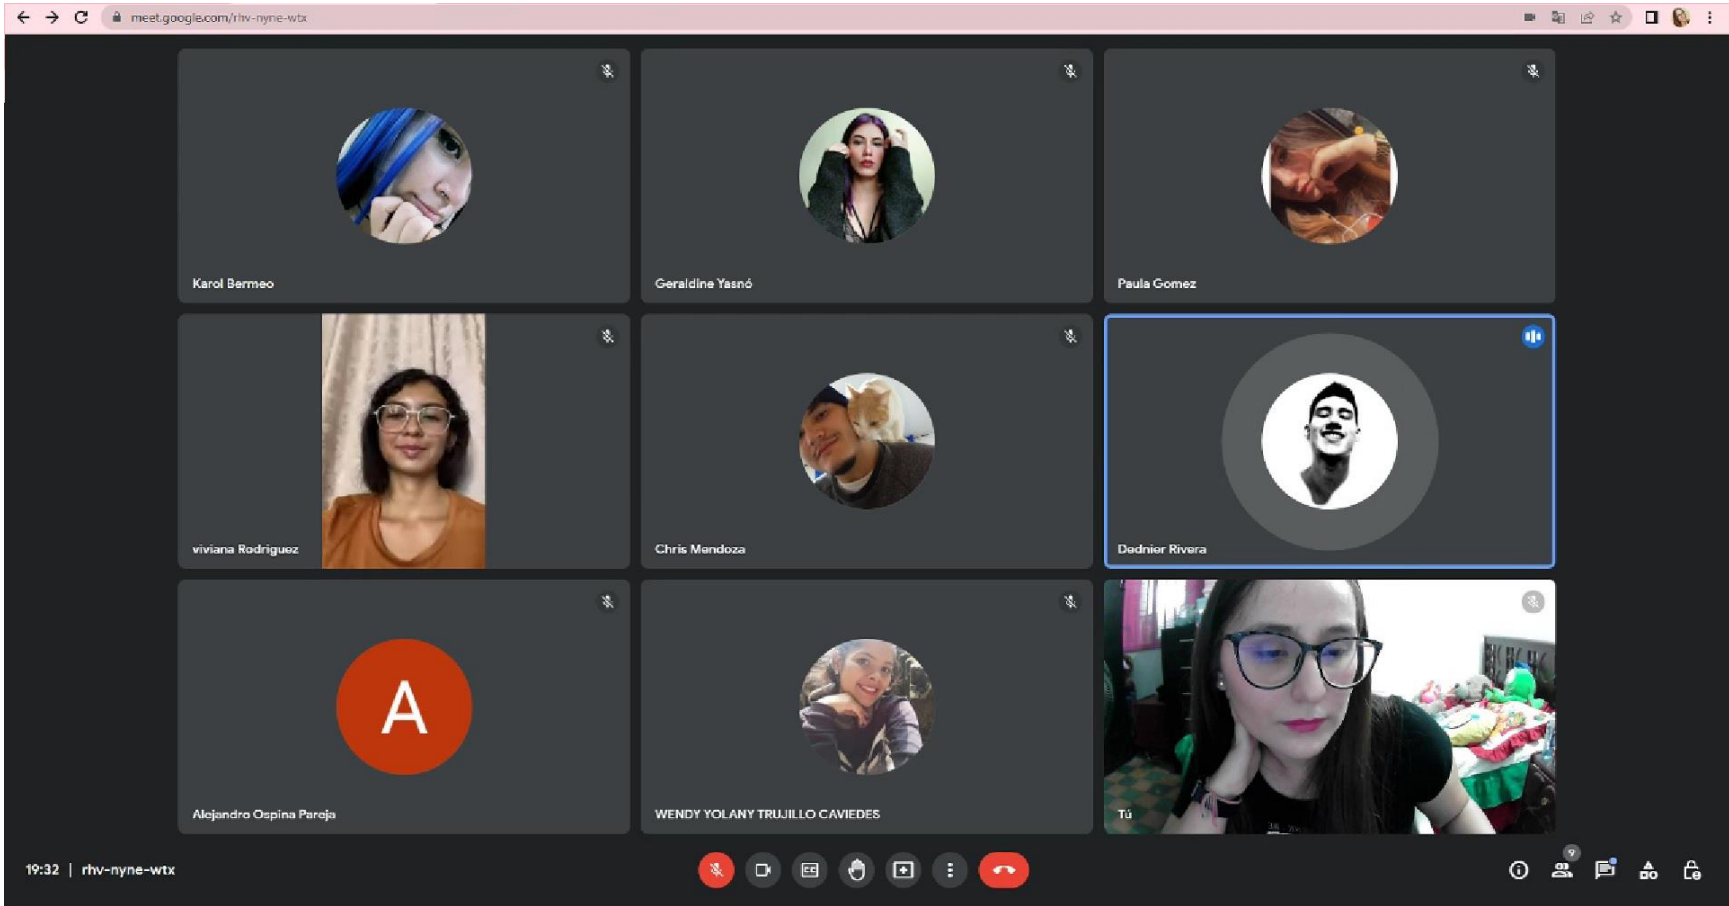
meet.google.com/rhv-nyne-wtx

Karol Bermeo

Geraldine Yasnó

Paula Gomez

viviana Rodriguez

Chris Mendoza

Dednier Rivera

A

Alejandro Ospina Pareja

WENDY YOLANY TRUJILLO CAVIEDES

Tú

19:32 | rhv-nyne-wtx

9